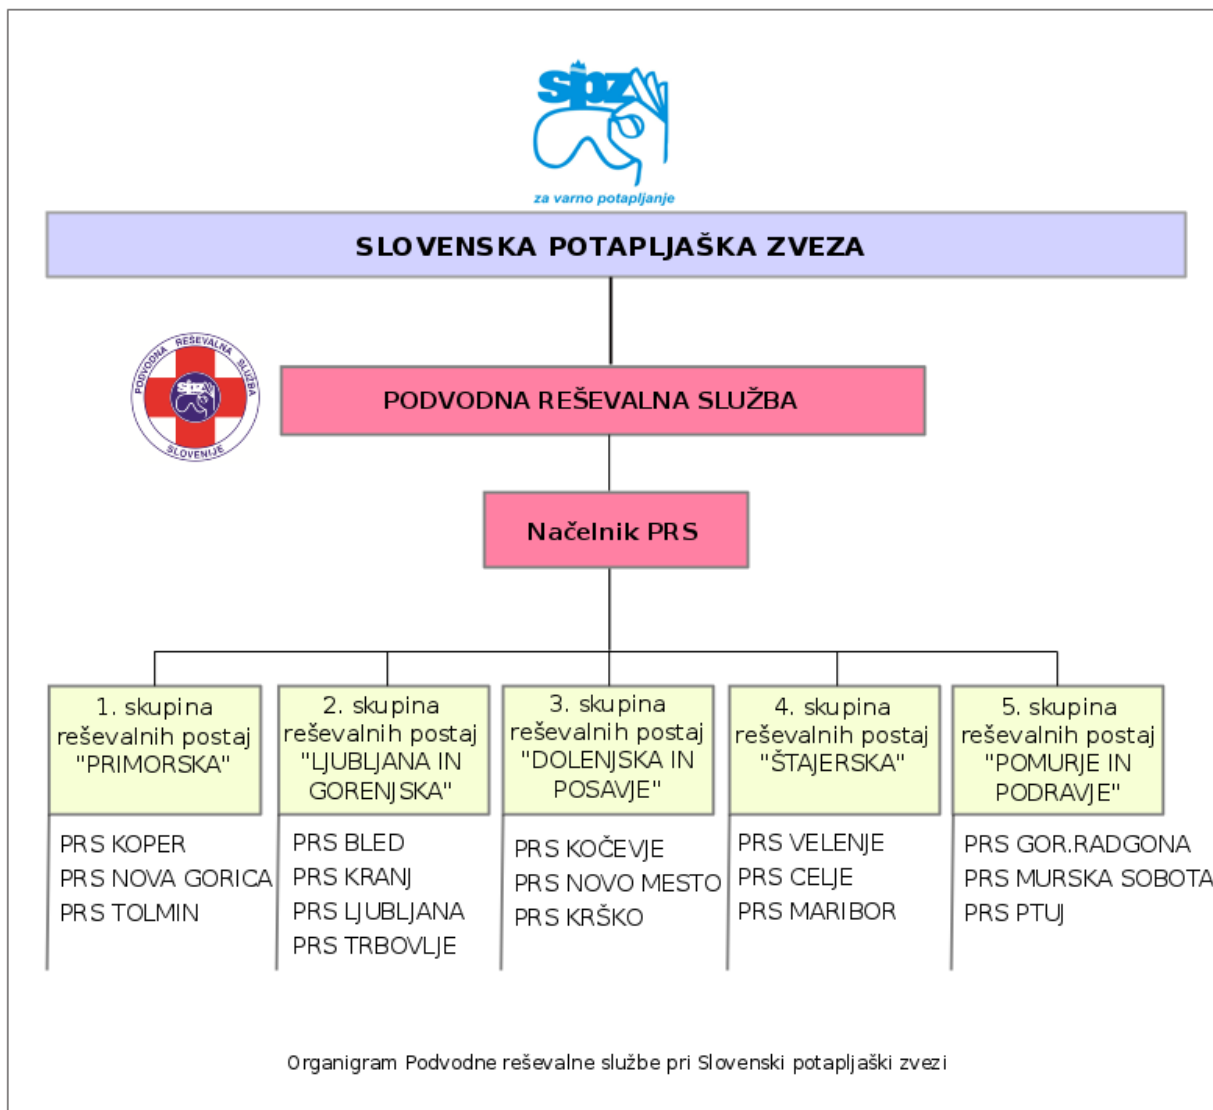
spz
za varno potapljanje

SLOVENSKA POTAPLJAŠKA ZVEZA

PODVODNA REŠEVALNA SLUŽBA SLOVENIJE
spz

PODVODNA REŠEVALNA SLUŽBA

Načelnik PRS

1. skupina reševalnih postaj "PRIMORSKA"

PRS KOPER
PRS NOVA GORICA
PRS TOLMIN

2. skupina reševalnih postaj "LJUBLJANA IN GORENJSKA"

PRS BLED
PRS KRANJ
PRS LJUBLJANA
PRS TRBOVLJE

3. skupina reševalnih postaj "DOLENJSKA IN POSAVJE"

PRS KOČEVJE
PRS NOVO MESTO
PRS KRŠKO

4. skupina reševalnih postaj "ŠTAJERSKA"

PRS VELENJE
PRS CELJE
PRS MARIBOR

5. skupina reševalnih postaj "POMURJE IN PODRAVJE"

PRS GOR.RADGONA
PRS MURSKA SOBOTA
PRS PTUJ

Organigram Podvodne reševalne službe pri Slovenski potapljaški zvezi